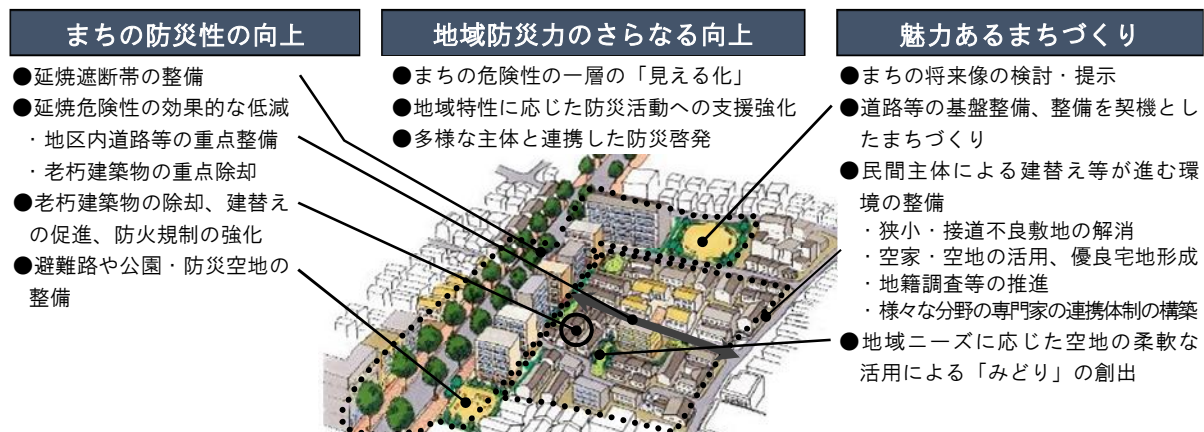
まちの防災性の向上

●延焼遮断帯の整備
●延焼危険性の効果的な低減
・地区内道路等の重点整備
・老朽建築物の重点除却
●老朽建築物の除却、建替えの促進、防火規制の強化
●避難路や公園・防災空地の整備

地域防災力のさらなる向上

●まちの危険性の一層の「見える化」
●地域特性に応じた防災活動への支援強化
●多様な主体と連携した防災啓発

魅力あるまちづくり

●まちの将来像の検討・提示
●道路等の基盤整備、整備を契機としたまちづくり
●民間主体による建替え等が進む環境の整備
・狭小・接道不良敷地の解消
・空家・空地の活用、優良宅地形成
・地籍調査等の推進
・様々な分野の専門家の連携体制の構築
●地域ニーズに応じた空地の柔軟な活用による「みどり」の創出